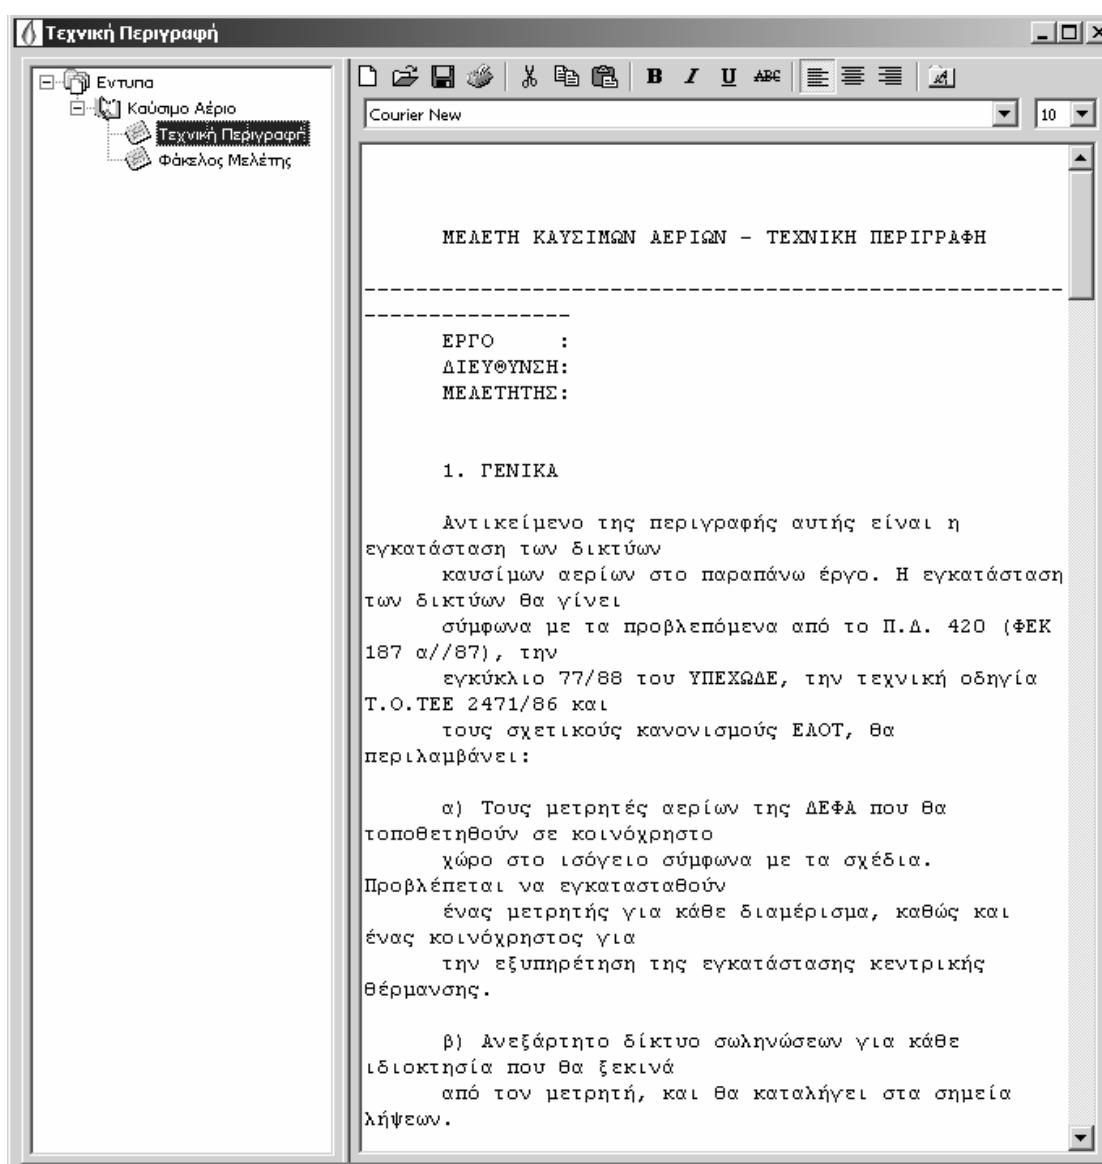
Τεχνική Περιγραφή

Εντυπα
Καύσιμο Αέριο
Τεχνική Περιγραφή
Φάκελος Μελέτης

Courier New
10

ΜΕΛΕΤΗ ΚΑΥΣΙΜΩΝ ΑΕΡΙΩΝ - ΤΕΧΝΙΚΗ ΠΕΡΙΓΡΑΦΗ

------------------------------------------------------------------

ΕΡΓΟ :
ΔΙΕΥΘΥΝΣΗ:
ΜΕΛΕΤΗΤΗΣ:

1. ΓΕΝΙΚΑ

Αντικείμενο της περιγραφής αυτής είναι η εγκατάσταση των δικτύων καυσίμων αερίων στο παραπάνω έργο. Η εγκατάσταση των δικτύων θα γίνει σύμφωνα με τα προβλεπόμενα από το Π.Δ. 420 (ΦΕΚ 187 α//87), την εγκύκλιο 77/88 του ΥΠΕΧΩΔΕ, την τεχνική οδηγία Τ.Ο.ΤΕΕ 2471/86 και τους σχετικούς κανονισμούς ΕΛΟΤ, θα περιλαμβάνει:

α) Τους μετρητές αερίων της ΔΕΦΑ που θα τοποθετηθούν σε κοινόχρηστο χώρο στο ισόγειο σύμφωνα με τα σχέδια. Προβλέπεται να εγκατασταθούν ένας μετρητής για κάθε διαμέρισμα, καθώς και ένας κοινόχρηστος για την εξυπηρέτηση της εγκατάστασης κεντρικής θέρμανσης.

β) Ανεξάρτητο δίκτυο σωληνώσεων για κάθε ιδιοκτησία που θα ξεκινά από τον μετρητή, και θα καταλήγει στα σημεία λήψεων.